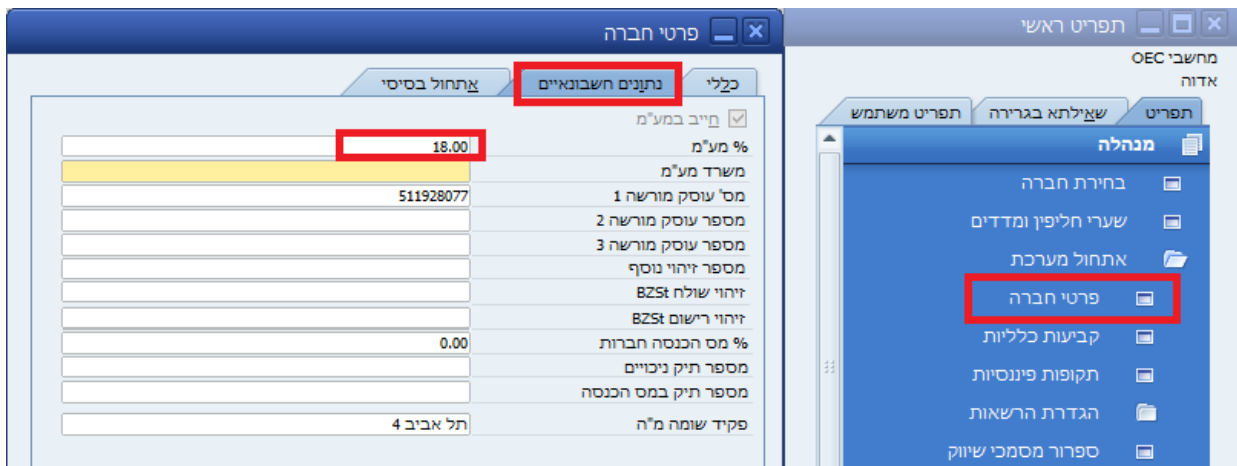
תפריט ראשי

מחשבי OEC
אדוה

תפריט | שאילתא בגרירה | תפריט משתמש

מנהלה
בחירת חברה
שערי חליפין ומדדים
אתחול מערכת
פרטי חברה
קביעות כלליות
תקופות פיננסיות
הגדרת הרשאות
ספרור מסמכי שיווק

פרטי חברה

כללי | נתונים חשבונאיים | אתחול בסיסי

חייב במע"מ
% מע"מ 18.00
משרד מע"מ
מס' עוסק מורשה 1 511928077
מספר עוסק מורשה 2
מספר עוסק מורשה 3
מספר זיהוי נוסף
זיהוי שולח BZSt
זיהוי רישום BZSt
% מס הכנסה חברות 0.00
מספר תיק ניכויים
מספר תיק במס הכנסה
פקיד שומה מ"ה תל אביב 4